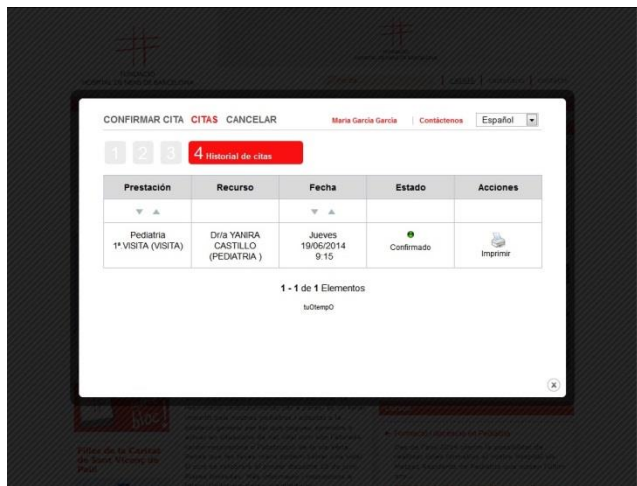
CONFIRMAR CITA CITAS CANCELAR

Maria Garcia Garcia | Contáctenos

Español

1 2 3 4 Historial de citas

| Prestación | Recurso | Fecha | Estado | Acciones |
|---|---|---|---|---|
| | | | | |
| Pediatria 1ª VISITA (VISITA) | Dr/a YANIRA CASTILLO (PEDIATRIA ) | Jueves 19/06/2014 9:15 | Confirmado | Imprimir |

1 - 1 de 1 Elementos

tuOtempO